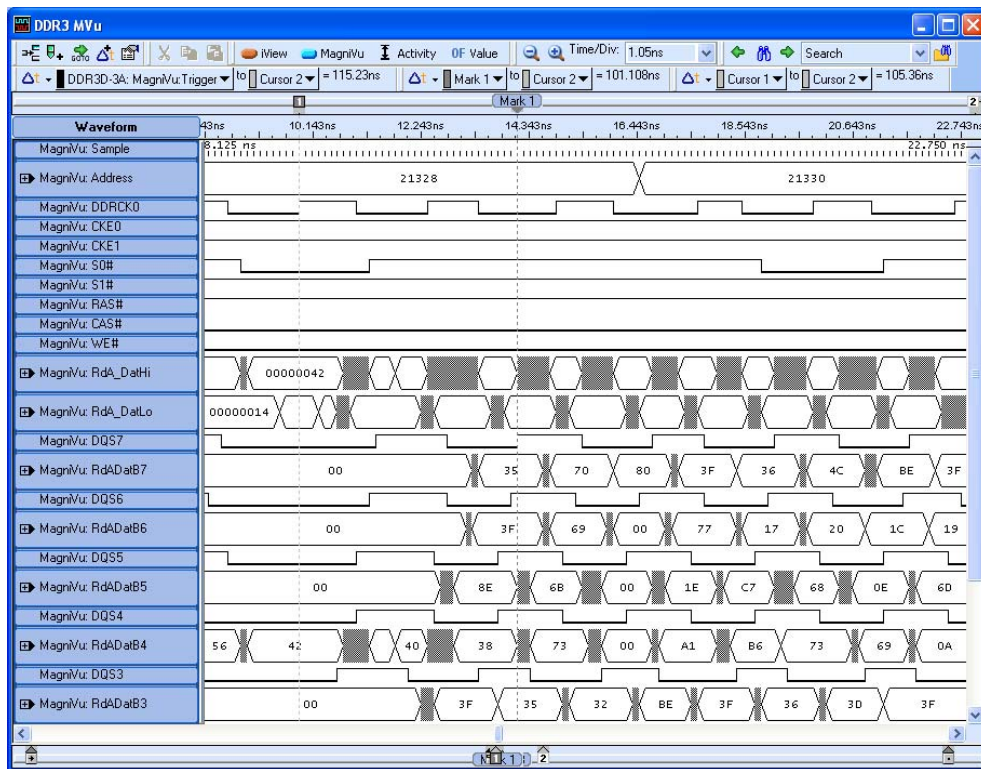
DDR3 MVu

iView MagniVu Activity 0F Value Time/Div: 1.05ns Search

DDR3D-3A: MagniVu:Trigger to Cursor 2 = 115.23ns Mark 1 to Cursor 2 = 101.108ns Cursor 1 to Cursor 2 = 105.36ns

Mark 1

| Waveform | 43ns | 10.143ns | 12.243ns | 14.343ns | 16.443ns | 18.543ns | 20.643ns | 22.743ns |
|---|---|---|---|---|---|---|---|---|
| MagniVu: Sample | 8.125 ns | | | | | | | 22.750 ns |
| MagniVu: Address | 21328 | | | | | 21330 | | |
| MagniVu: DDRCK0 | | | | | | | | |
| MagniVu: CKE0 | | | | | | | | |
| MagniVu: CKE1 | | | | | | | | |
| MagniVu: S0# | | | | | | | | |
| MagniVu: S1# | | | | | | | | |
| MagniVu: RAS# | | | | | | | | |
| MagniVu: CAS# | | | | | | | | |
| MagniVu: WE# | | | | | | | | |
| MagniVu: RdA_DatHi | 00000042 | | | | | | | |
| MagniVu: RdA_DatLo | 00000014 | | | | | | | |
| MagniVu: DQS7 | | | | | | | | |
| MagniVu: RdADatB7 | 00 | 35 | 70 | 80 | 3F | 36 | 4C | BE | 3F |
| MagniVu: DQS6 | | | | | | | | |
| MagniVu: RdADatB6 | 00 | 3F | 69 | 00 | 77 | 17 | 20 | 1C | 19 |
| MagniVu: DQS5 | | | | | | | | |
| MagniVu: RdADatB5 | 00 | 8E | 6B | 00 | 1E | C7 | 68 | 0E | 6D |
| MagniVu: DQS4 | | | | | | | | |
| MagniVu: RdADatB4 | 56 | 42 | 40 | 38 | 73 | 00 | A1 | B6 | 73 | 69 | 0A |
| MagniVu: DQS3 | | | | | | | | |
| MagniVu: RdADatB3 | 00 | 3F | 35 | 32 | BE | 3F | 36 | 3D | 3F |

Mark 1 2